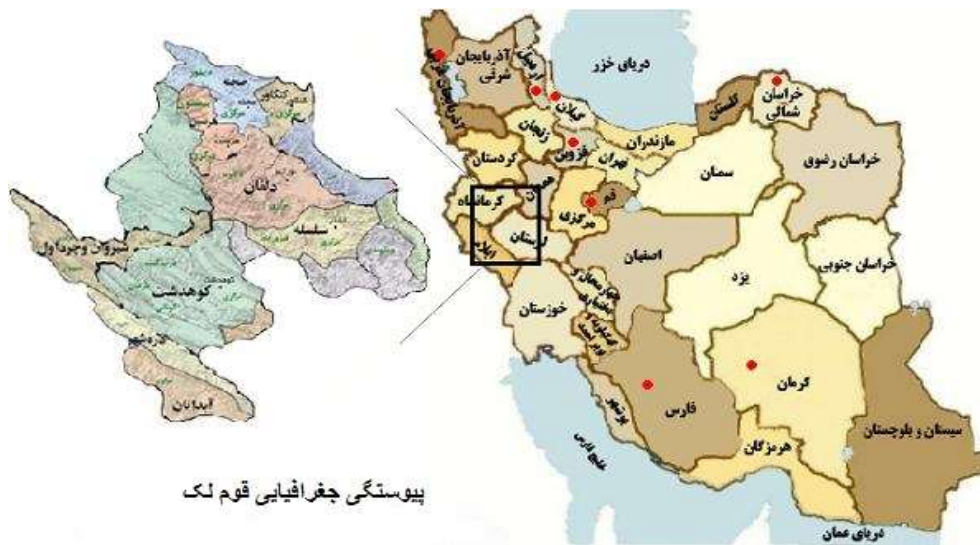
دریای خزر
آذربایجان شرقی
آذربایجان غربی
اردبیل
گیلان
گلستان
خراسان شمالی
مازندران
زنجان
قزوین
تهران
کردستان
سمنان
خراسان رضوی
همدان
قم
کرمانشاه
مرکزی
لرستان
ایلام
اصفهان
خراسان جنوبی
یزد
خوزستان
چهارمحال و بختیاری
کهگیلویه و بویراحمد
بوشهر
فارس
کرمان
هرمزگان
سیستان و بلوچستان
خلیج فارس
دریای عمان
دلفان
سلسله
کوهدشت
شیروان وچرداول
ایدانان
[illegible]
پیوستگی جغرافیایی قوم لک